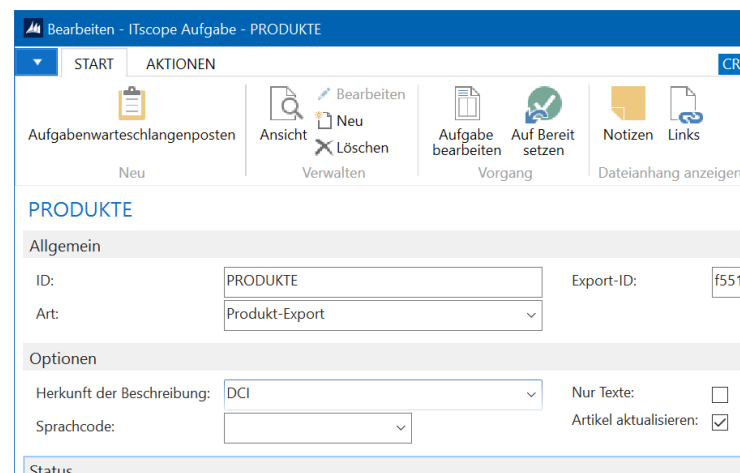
Bearbeiten - ITscope Aufgabe - PRODUKTE

START AKTIONEN CR

Aufgabenwarteschlangenposten
Neu

Ansicht
Bearbeiten
Neu
Löschen
Verwalten

Aufgabe bearbeiten
Auf Bereit setzen
Vorgang

Notizen
Links
Dateianhang anzeigen

PRODUKTE

Allgemein

ID: PRODUKTE
Export-ID: f551
Art: Produkt-Export

Optionen

Herkunft der Beschreibung: DCI
Nur Texte:
Sprachcode:
Artikel aktualisieren:

Status